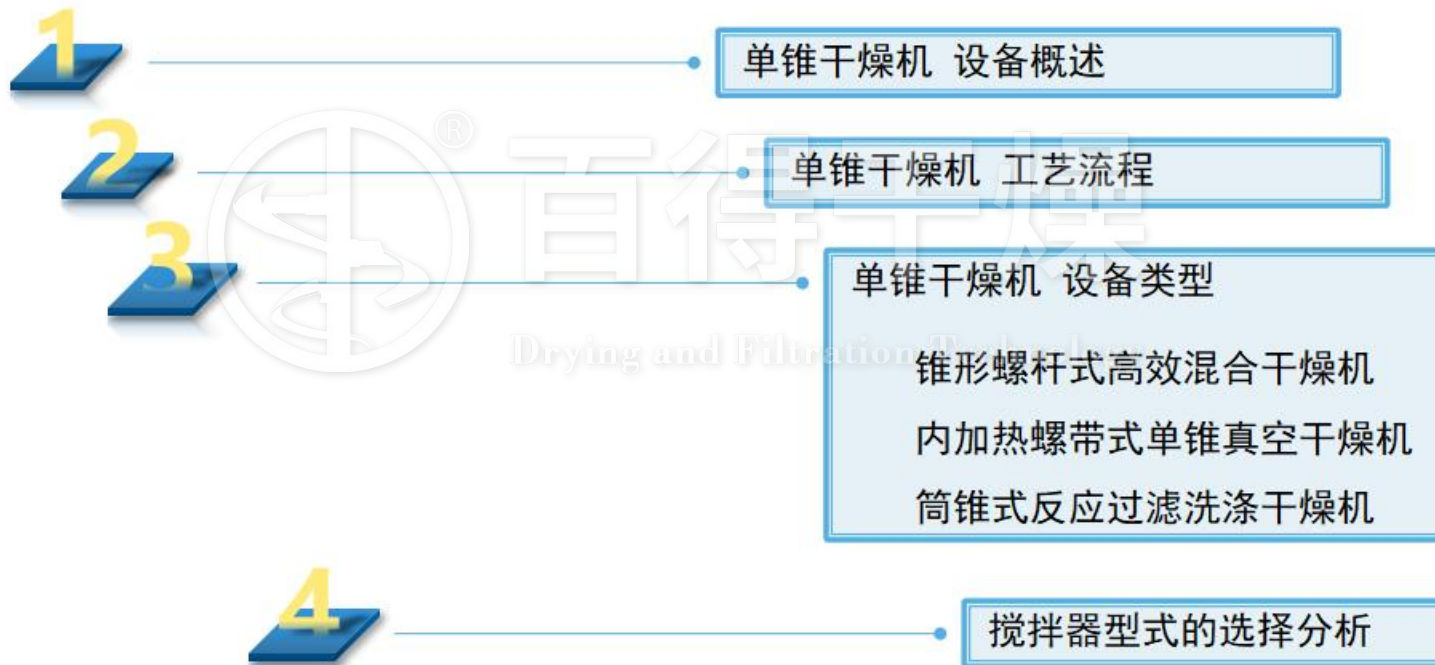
1
单锥干燥机 设备概述

2
单锥干燥机 工艺流程

3
单锥干燥机 设备类型

锥形螺杆式高效混合干燥机

内加热螺带式单锥真空干燥机

筒锥式反应过滤洗涤干燥机

4
搅拌器型式的选择分析

百得干燥
Drying and Filtration Technology